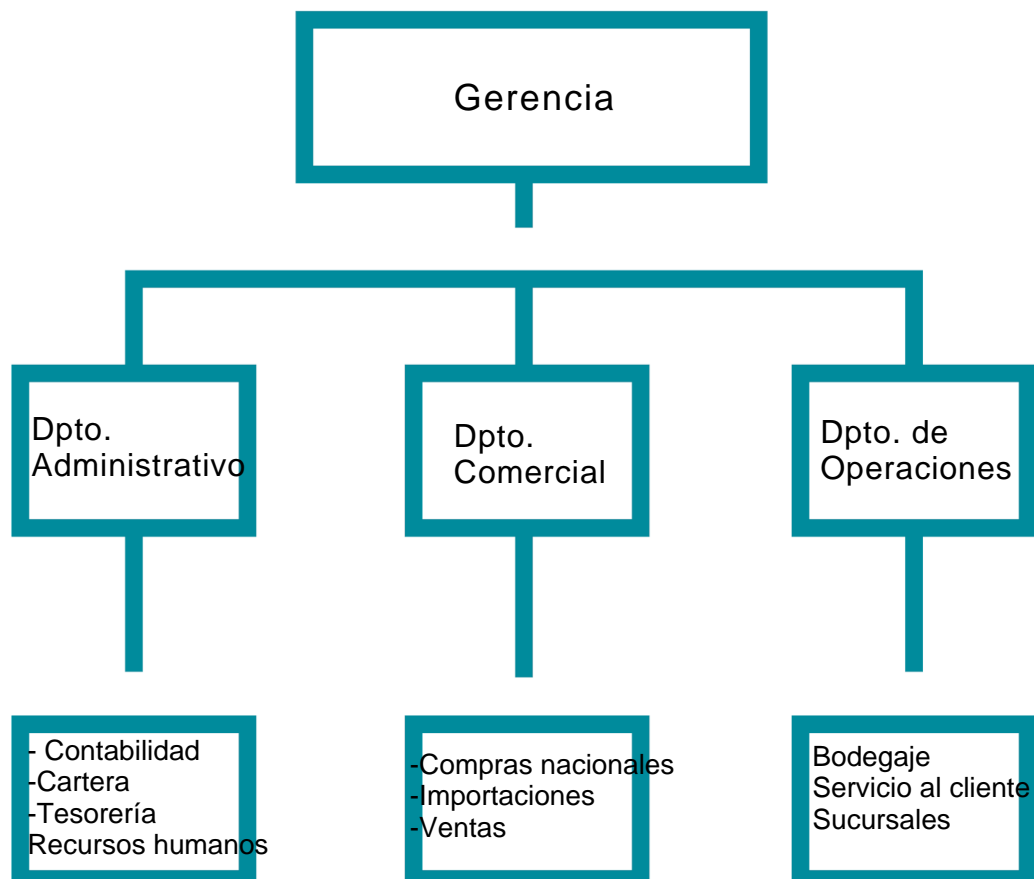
Gerencia

Dpto. Administrativo

Dpto. Comercial

Dpto. de Operaciones

- Contabilidad
-Cartera
-Tesorería
Recursos humanos

-Compras nacionales
-Importaciones
-Ventas

Bodegaje
Servicio al cliente
Sucursales